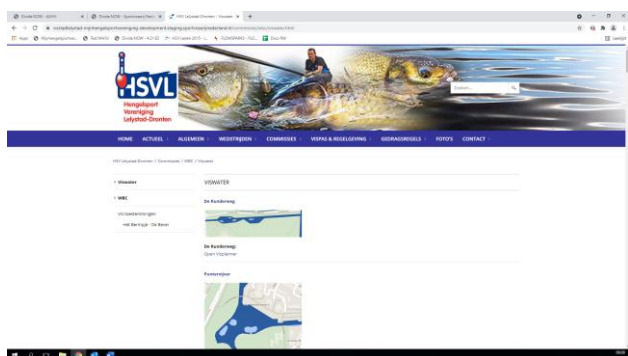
HSVL
Hengelsport Vereniging Lelystad-Dronten

Zoeken...

HOME ACTUEEL ALGEMEEN WEDSTRIJDEN COMMISSIES VISPAS & REGELGEVING GEDRAGSREGELS FOTO'S CONTACT

HSV Lelystad-Dronten / Commissies / WBC / Viswater

Viswater
WBC
Vis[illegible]
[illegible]

VISWATER

De Kunderweg

De Kunderweg:
Open Visplanner

Punterenjoor